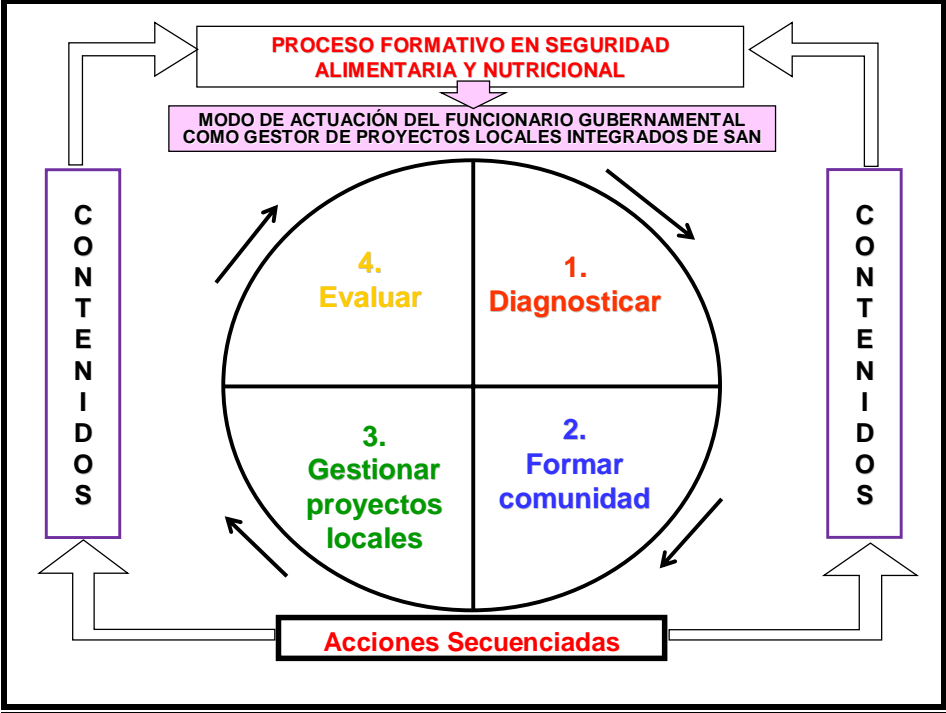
PROCESO FORMATIVO EN SEGURIDAD ALIMENTARIA Y NUTRICIONAL

MODO DE ACTUACIÓN DEL FUNCIONARIO GUBERNAMENTAL COMO GESTOR DE PROYECTOS LOCALES INTEGRADOS DE SAN

C O N T E N I D O S

4. Evaluar

1. Diagnosticar

3. Gestionar proyectos locales

2. Formar comunidad

C O N T E N I D O S

Acciones Secuenciadas